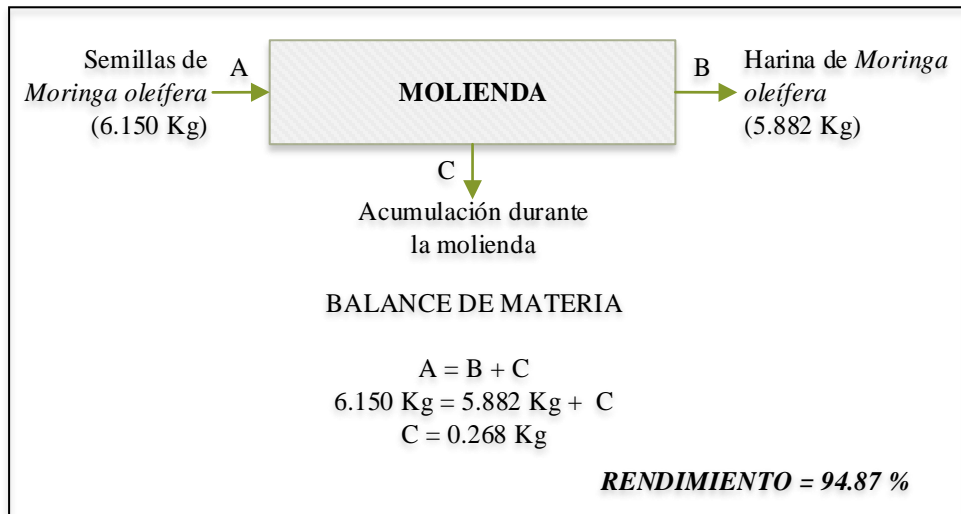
Semillas de *Moringa oleífera* (6.150 Kg)

A

MOLIENDA

B

Harina de *Moringa oleífera* (5.882 Kg)

C

Acumulación durante la molienda

BALANCE DE MATERIA

A = B + C
6.150 Kg = 5.882 Kg + C
C = 0.268 Kg

***RENDIMIENTO = 94.87 %***